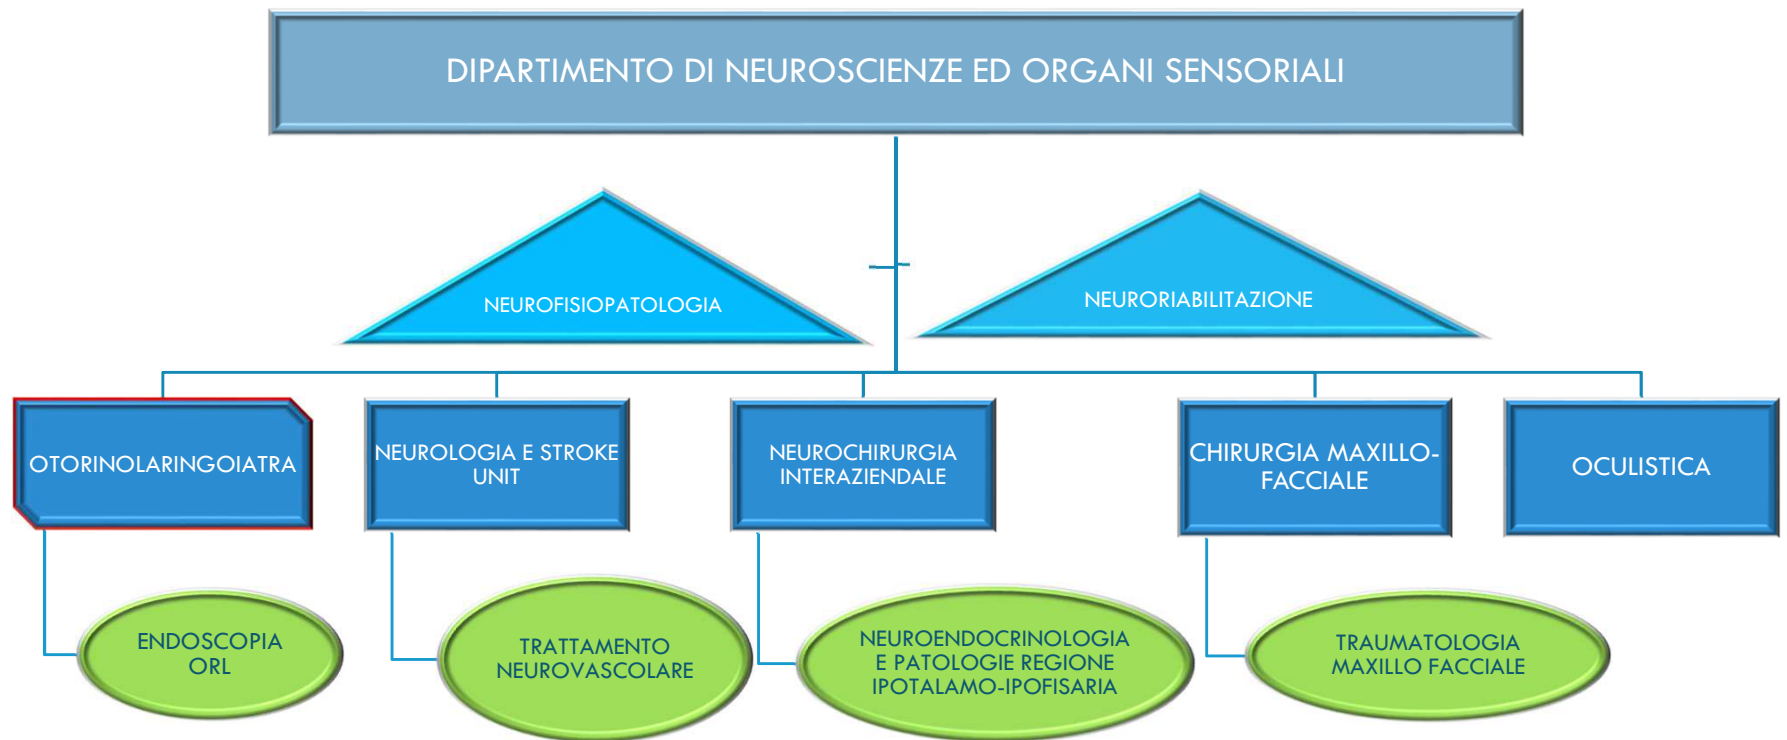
DIPARTIMENTO DI NEUROSCIENZE ED ORGANI SENSORIALI

NEUROFISIOPATOLOGIA

NEURORIABILITAZIONE

OTORINOLARINGOIATRA

NEUROLOGIA E STROKE UNIT

NEUROCHIRURGIA INTERAZIENDALE

CHIRURGIA MAXILLO-FACCIALE

OCULISTICA

ENDOSCOPIA ORL

TRATTAMENTO NEUROVASCOLARE

NEUROENDOCRINOLOGIA E PATOLOGIE REGIONE IPOTALAMO-IPOFISARIA

TRAUMATOLOGIA MAXILLO FACCIALE